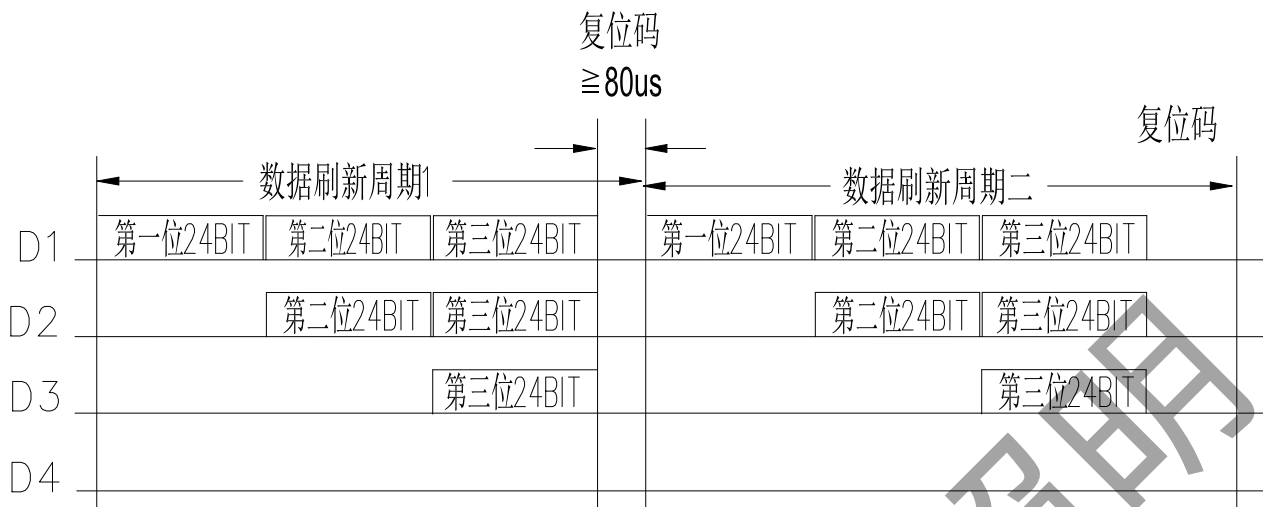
复位码
≧80us

复位码

数据刷新周期1

数据刷新周期二

D1
第一位24BIT 第二位24BIT 第三位24BIT
第一位24BIT 第二位24BIT 第三位24BIT

D2
第二位24BIT 第三位24BIT
第二位24BIT 第三位24BIT

D3
第三位24BIT
第三位24BIT

D4

亮明